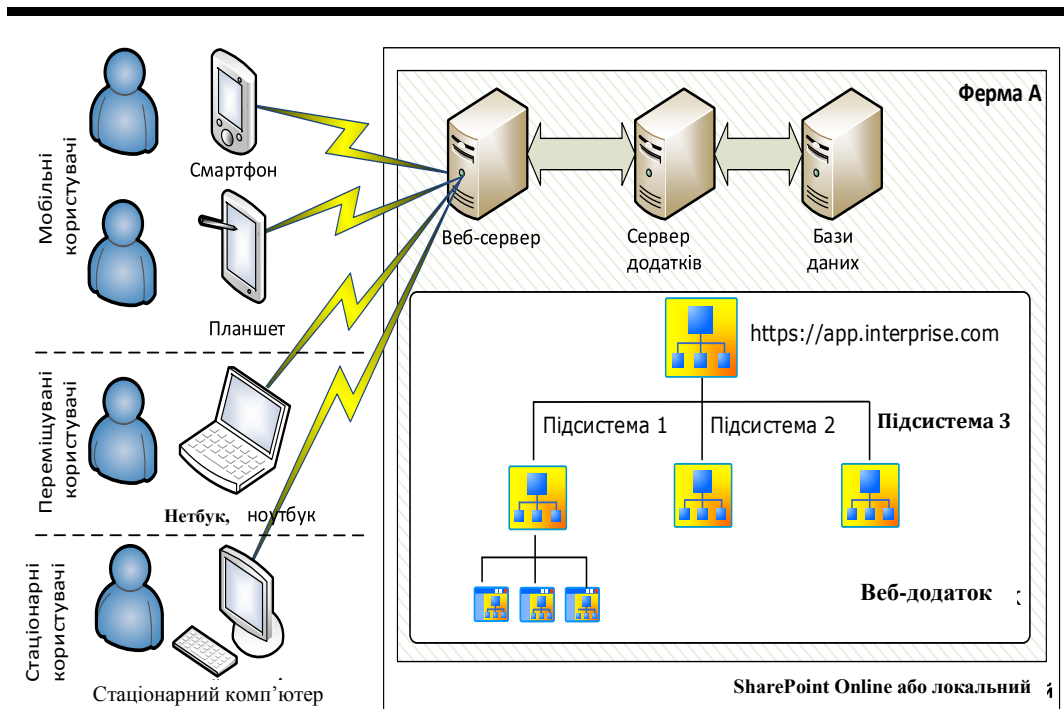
Мобільні користувачі

Смартфон

Планшет

Переміщувані користувачі

Нетбук, ноутбук

Стаціонарні користувачі

Стаціонарний комп'ютер

Ферма A

Веб-сервер

Сервер додатків

Бази даних

https://app.interprise.com

Підсистема 1

Підсистема 2

Підсистема 3

Веб-додаток

SharePoint Online або локальний